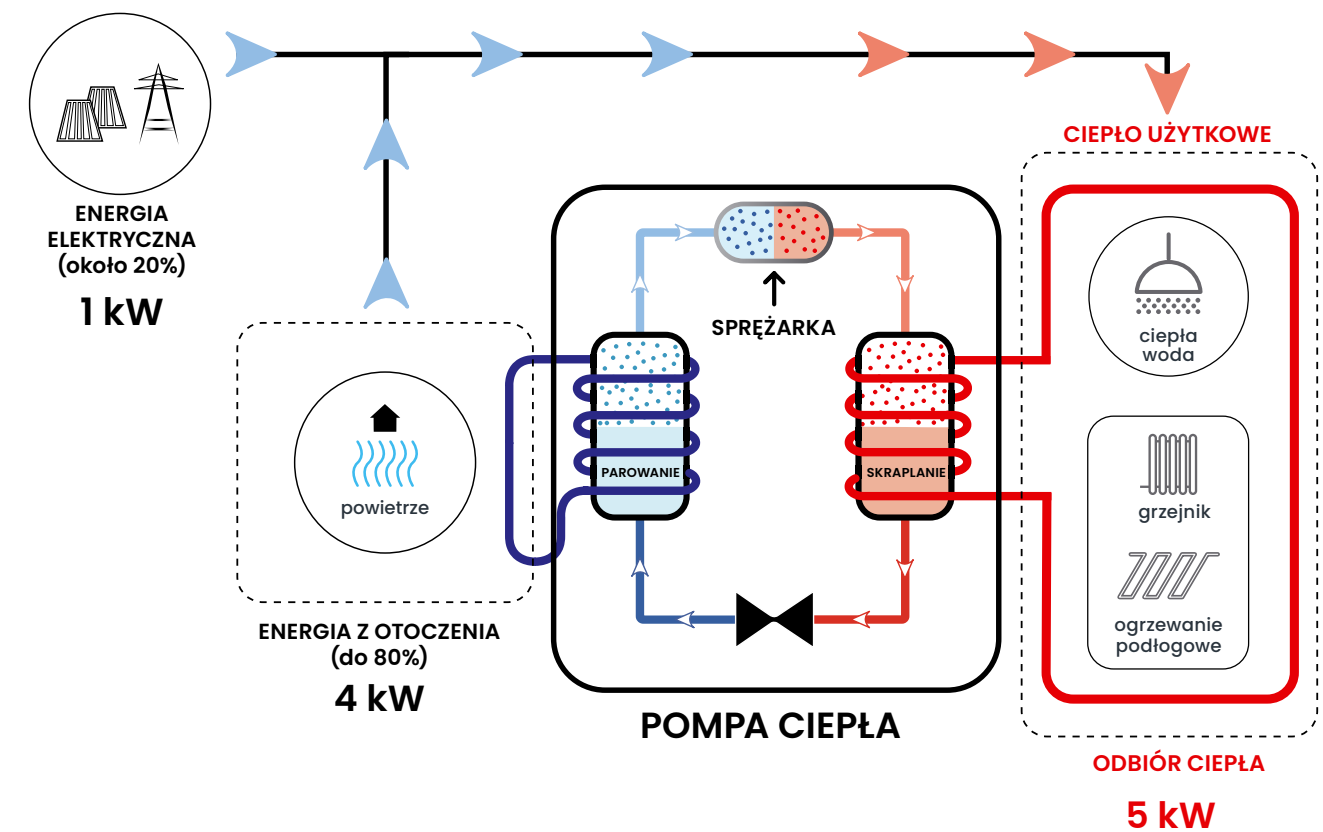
ENERGIA ELEKTRYCZNA (około 20%)

1 kW

CIEPŁO UŻYTKOWE

SPRĘŻARKA

PAROWANIE

SKRAPLANIE

powietrze

ciepła woda

grzejnik

ogrzewanie podłogowe

ENERGIA Z OTOCZENIA (do 80%)

4 kW

POMPA CIEPŁA

ODBIÓR CIEPŁA

5 kW